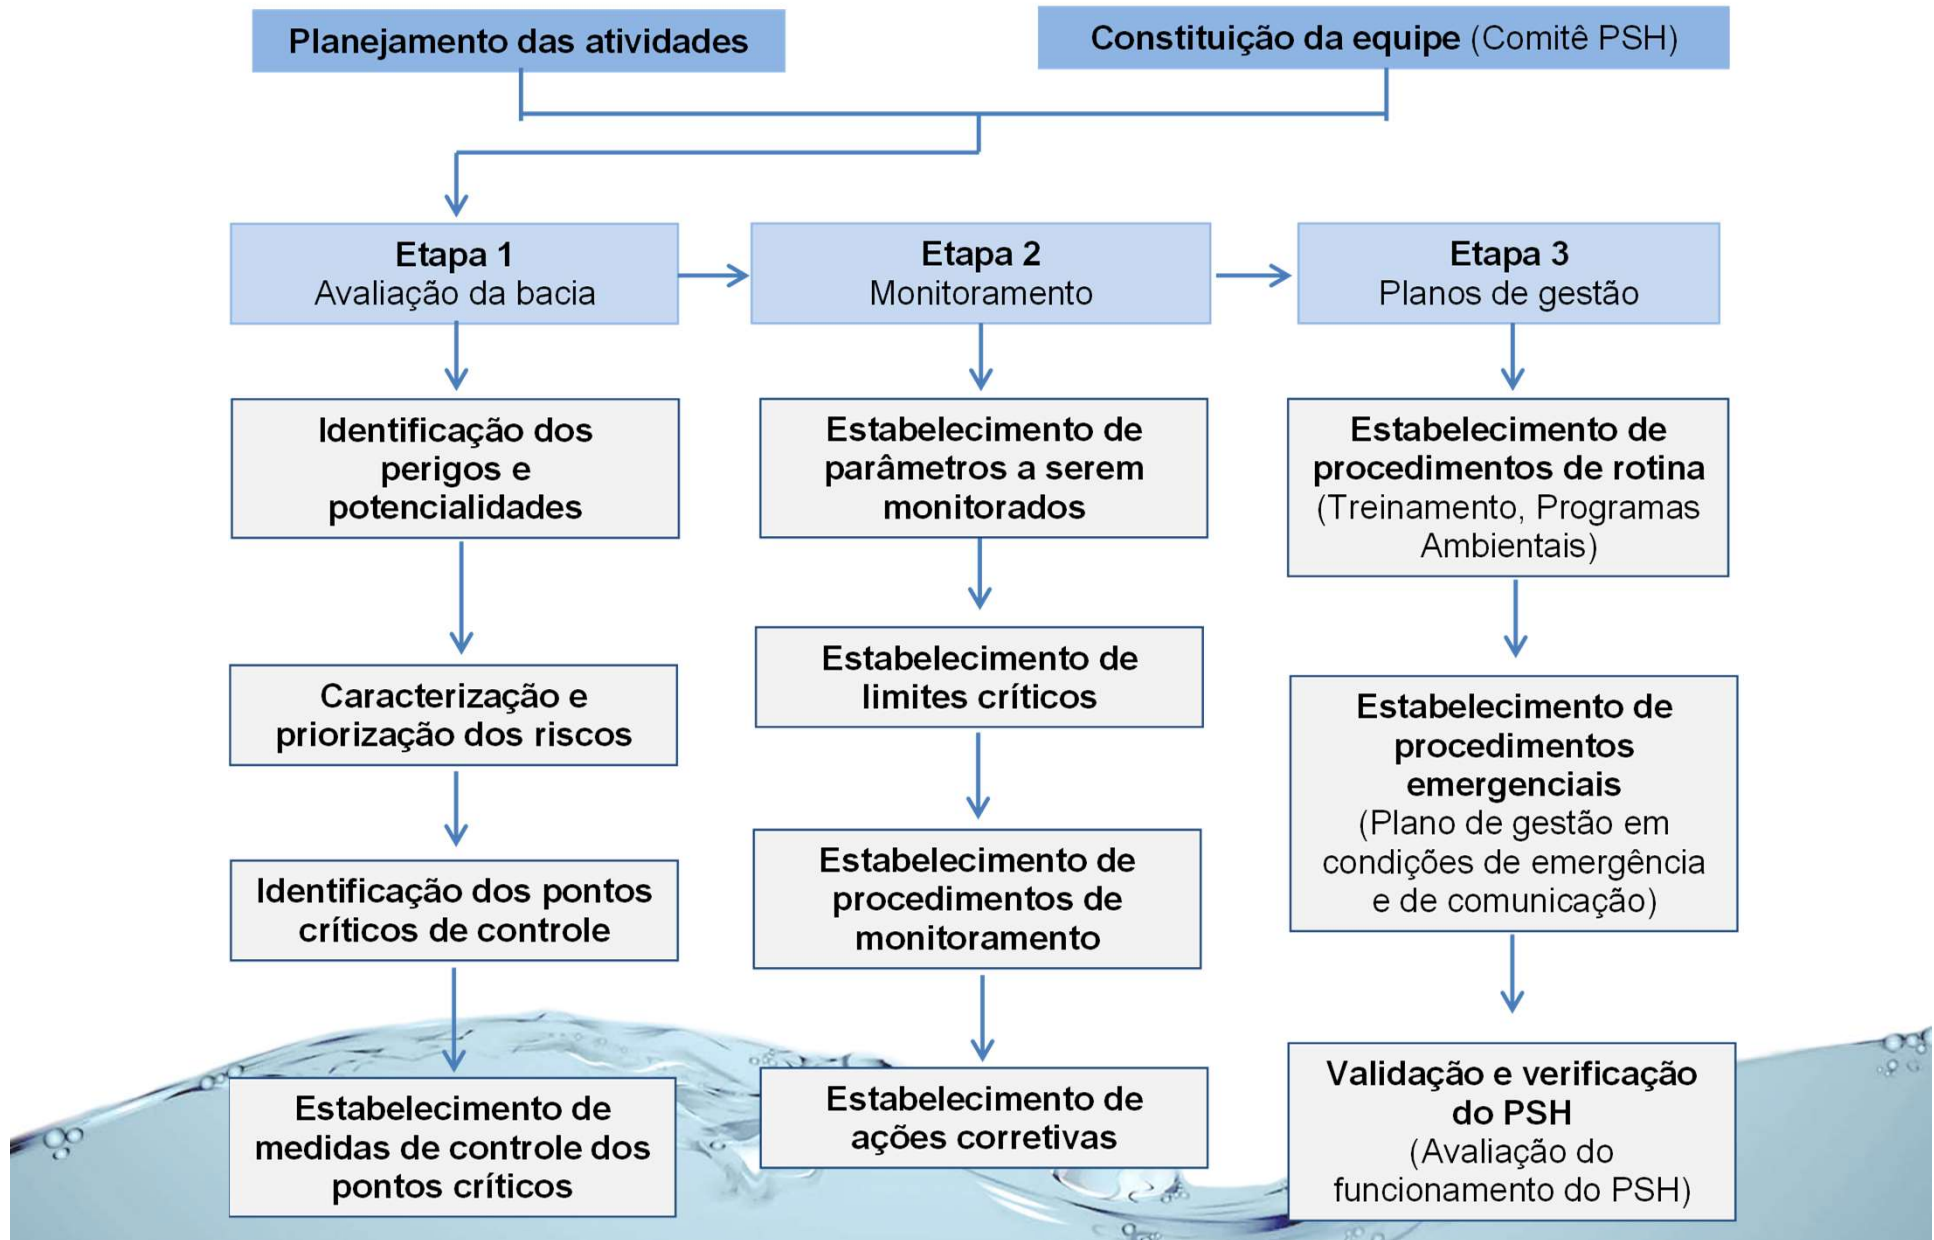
Planejamento das atividades

Constituição da equipe (Comitê PSH)

Etapa 1
Avaliação da bacia

Identificação dos perigos e potencialidades

Caracterização e priorização dos riscos

Identificação dos pontos críticos de controle

Estabelecimento de medidas de controle dos pontos críticos

Etapa 2
Monitoramento

Estabelecimento de parâmetros a serem monitorados

Estabelecimento de limites críticos

Estabelecimento de procedimentos de monitoramento

Estabelecimento de ações corretivas

Etapa 3
Planos de gestão

Estabelecimento de procedimentos de rotina (Treinamento, Programas Ambientais)

Estabelecimento de procedimentos emergenciais (Plano de gestão em condições de emergência e de comunicação)

Validação e verificação do PSH (Avaliação do funcionamento do PSH)